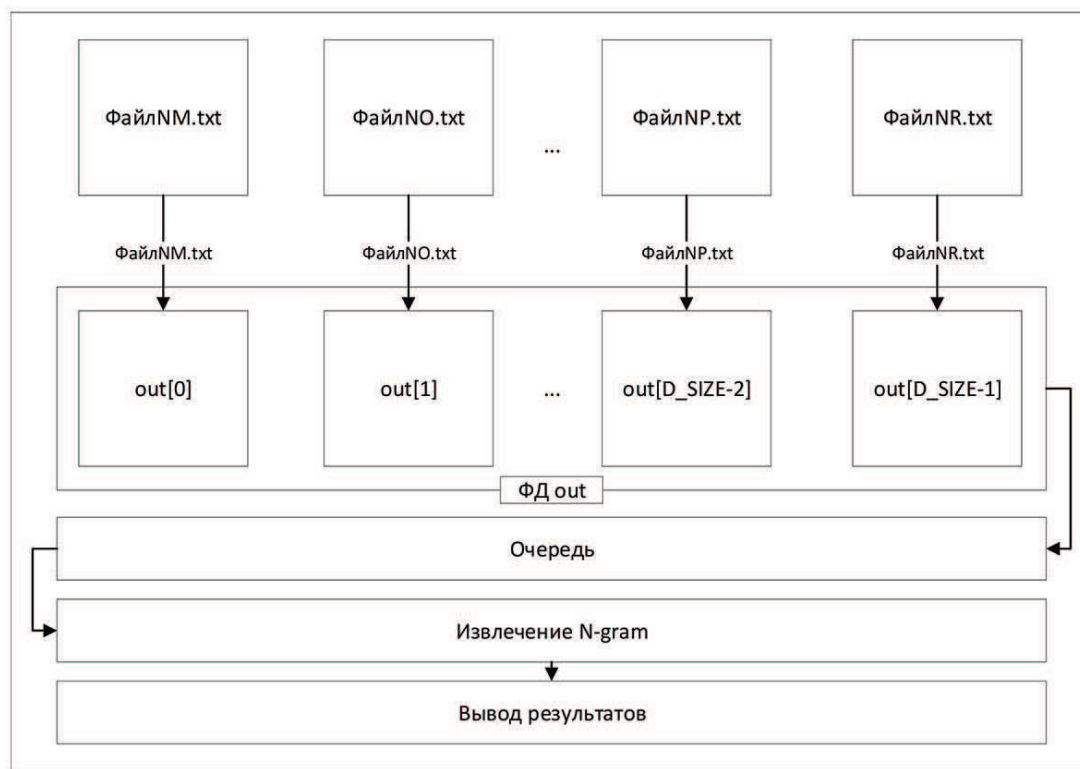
ФайлNM.txt

ФайлNO.txt

...

ФайлNP.txt

ФайлNR.txt

ФайлNM.txt

ФайлNO.txt

ФайлNP.txt

ФайлNR.txt

out[0]

out[1]

...

out[D_SIZE-2]

out[D_SIZE-1]

ФД out

Очередь

Извлечение N-gram

Вывод результатов